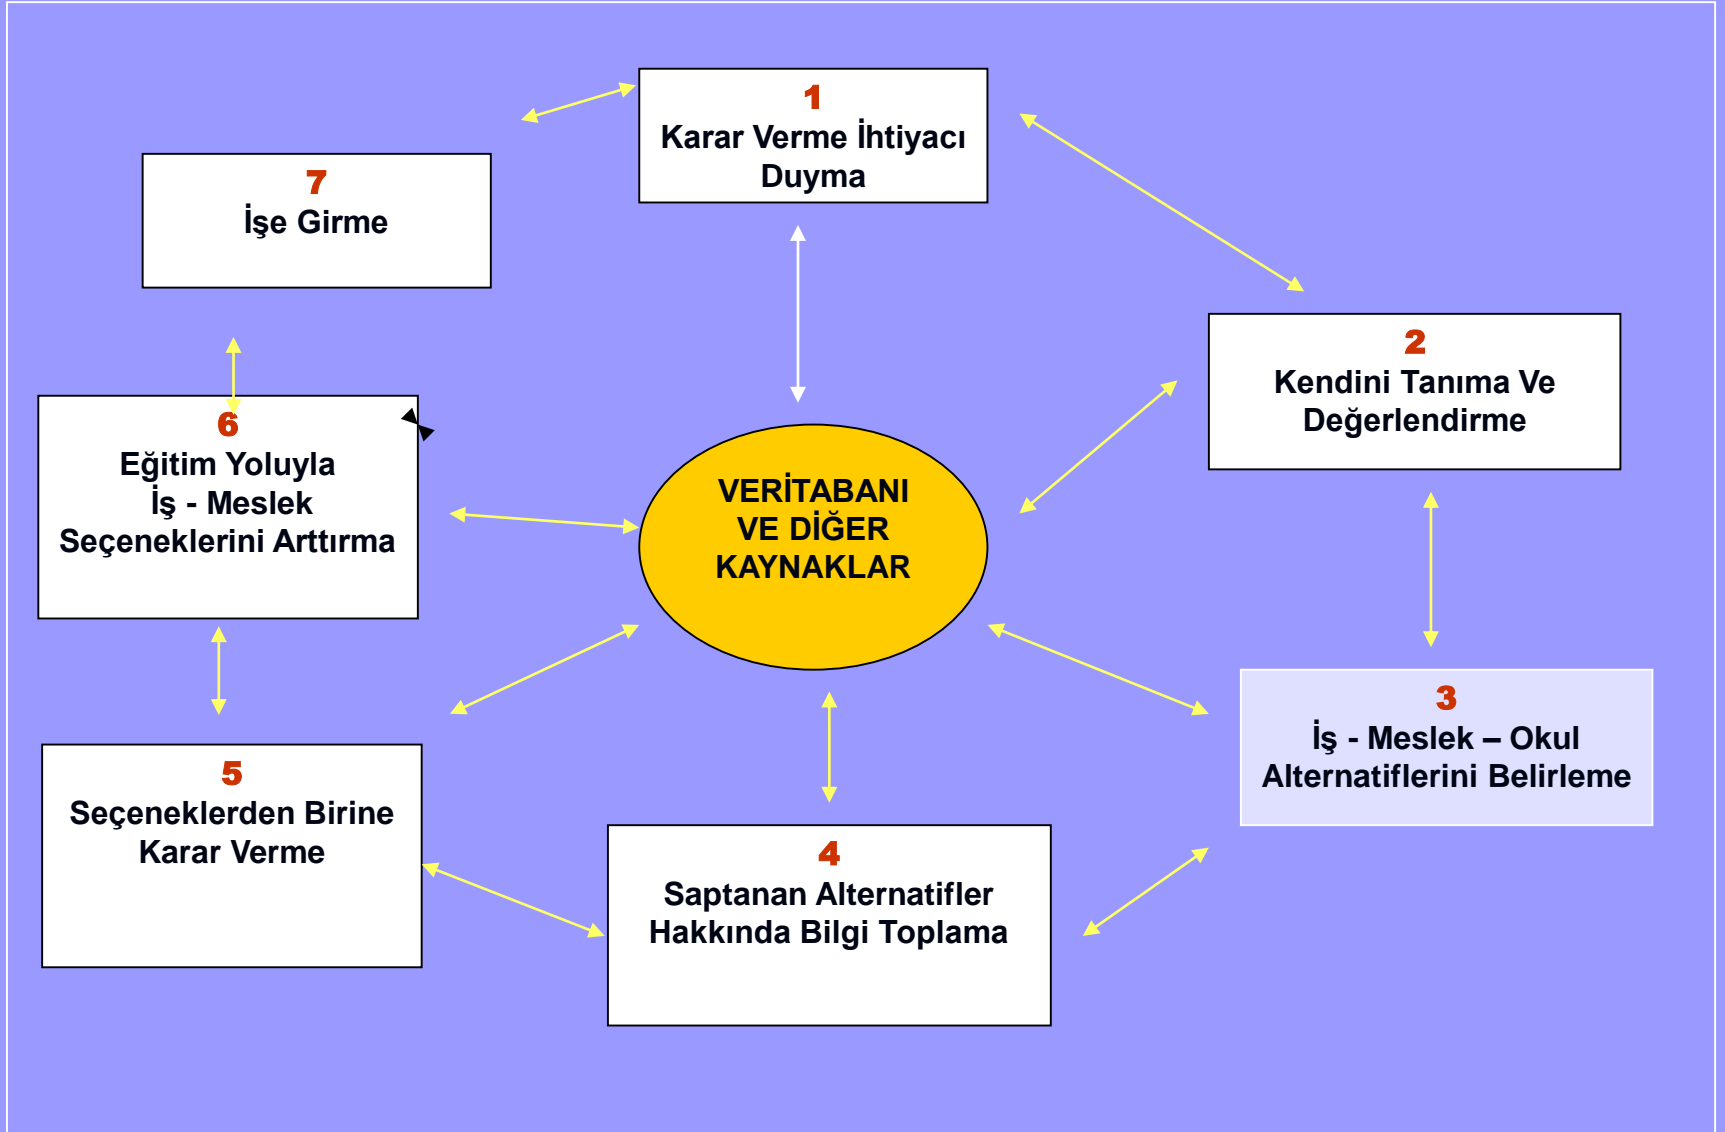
7
İşe Girme

1
Karar Verme İhtiyacı Duyma

2
Kendini Tanıma Ve Değerlendirme

6
Eğitim Yoluyla
İş - Meslek
Seçeneklerini Arttırma

VERİTABANI
VE DİĞER
KAYNAKLAR

3
İş - Meslek – Okul
Alternatiflerini Belirleme

5
Seçeneklerden Birine
Karar Verme

4
Saptanan Alternatifler
Hakkında Bilgi Toplama